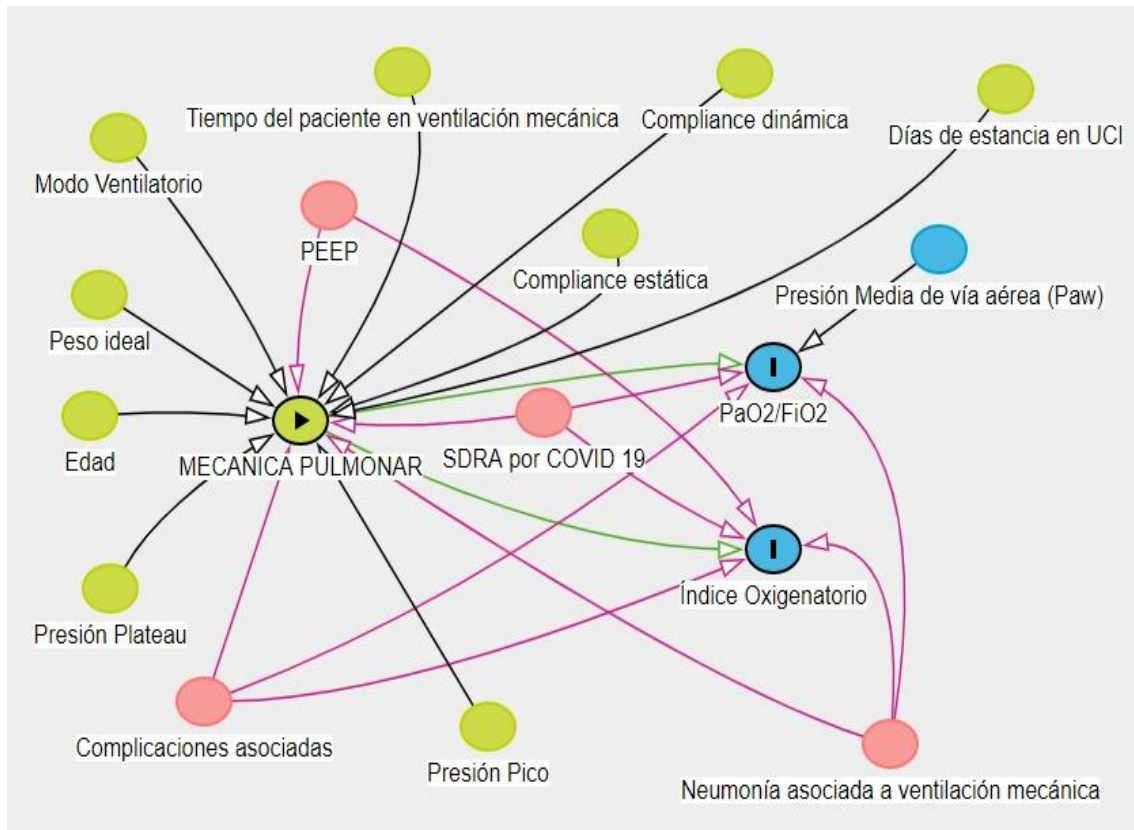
Tiempo del paciente en ventilación mecánica

Compliance dinámica

Días de estancia en UCI

Modo Ventilatorio

PEEP

Compliance estática

Presión Media de vía aérea (Paw)

Peso ideal

Edad

MECANICA PULMONAR

SDRA por COVID 19

PaO2/FiO2

Presión Plateau

Índice Oxigenatorio

Complicaciones asociadas

Presión Pico

Neumonía asociada a ventilación mecánica